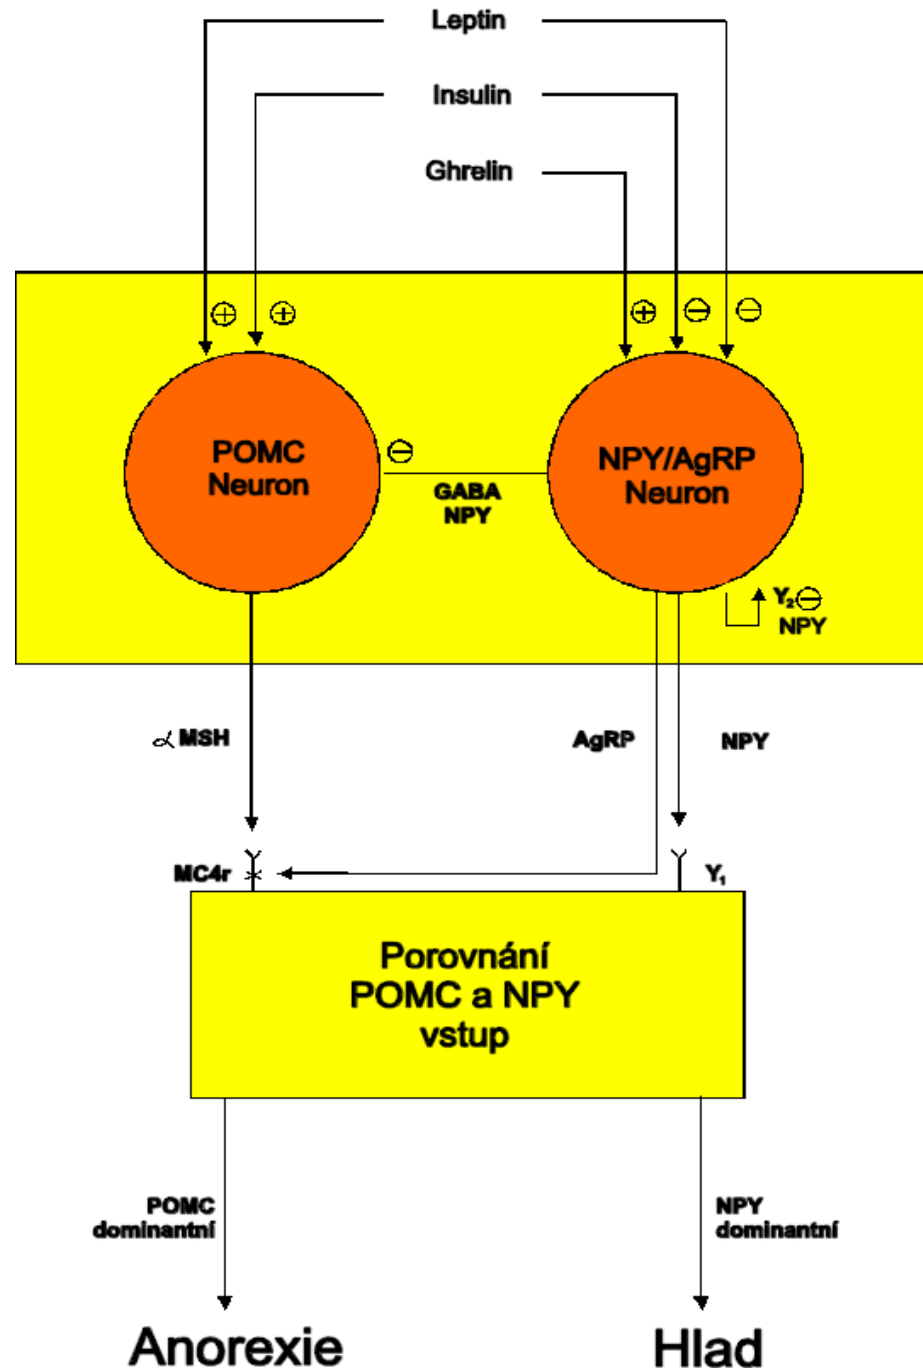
Leptin

Insulin

Ghrelin

⊕ ⊕

⊕ ⊖ ⊖

POMC Neuron

⊖

GABA NPY

NPY/AgRP Neuron

$Y_2$⊖ NPY

$\alpha$ MSH

AgRP

NPY

MC4r

$Y_1$

Porovnání POMC a NPY vstup

POMC dominantní

NPY dominantní

Anorexie

Hlad